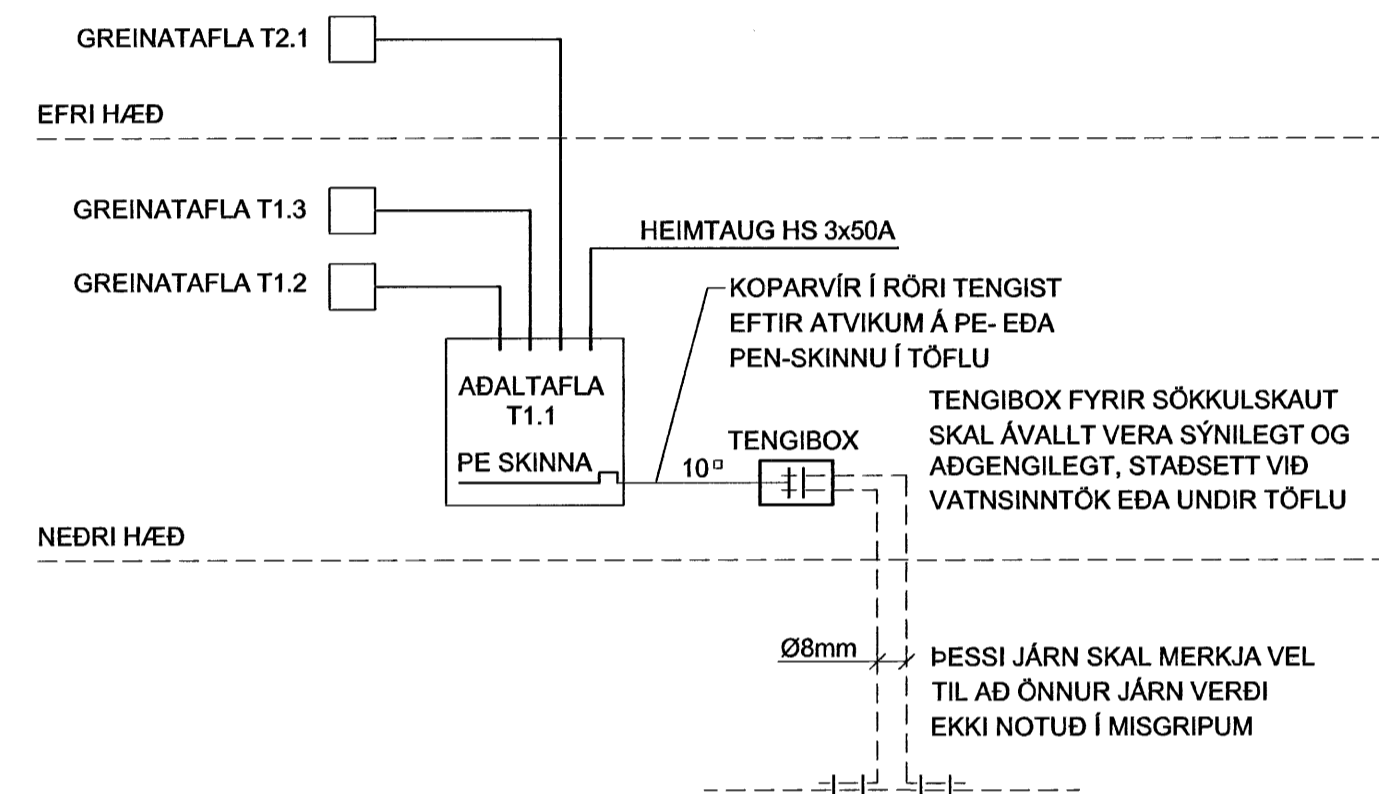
GREINATAFLA T2.1

EFRI HÆÐ

GREINATAFLA T1.3

HEIMTAUG HS 3x50A

GREINATAFLA T1.2

KOPARVÍR Í RÖRI TENGIST EFTIR ATVIKUM Á PE- EÐA PEN-SKINNU Í TÖFLU

AÐALTAFLA T1.1

PE SKINNA

TENGIBOX

10▫

TENGIBOX FYRIR SÖKKULSKAUT SKAL ÁVALLT VERA SÝNILEGT OG AÐGENGILEGT, STAÐSETT VIÐ VATNSINNTÖK EÐA UNDIR TÖFLU

NEÐRI HÆÐ

Ø8mm

ÞESSI JÁRN SKAL MERKJA VEL TIL AÐ ÖNNUR JÁRN VERÐI EKKI NOTUÐ Í MISGRIPUM